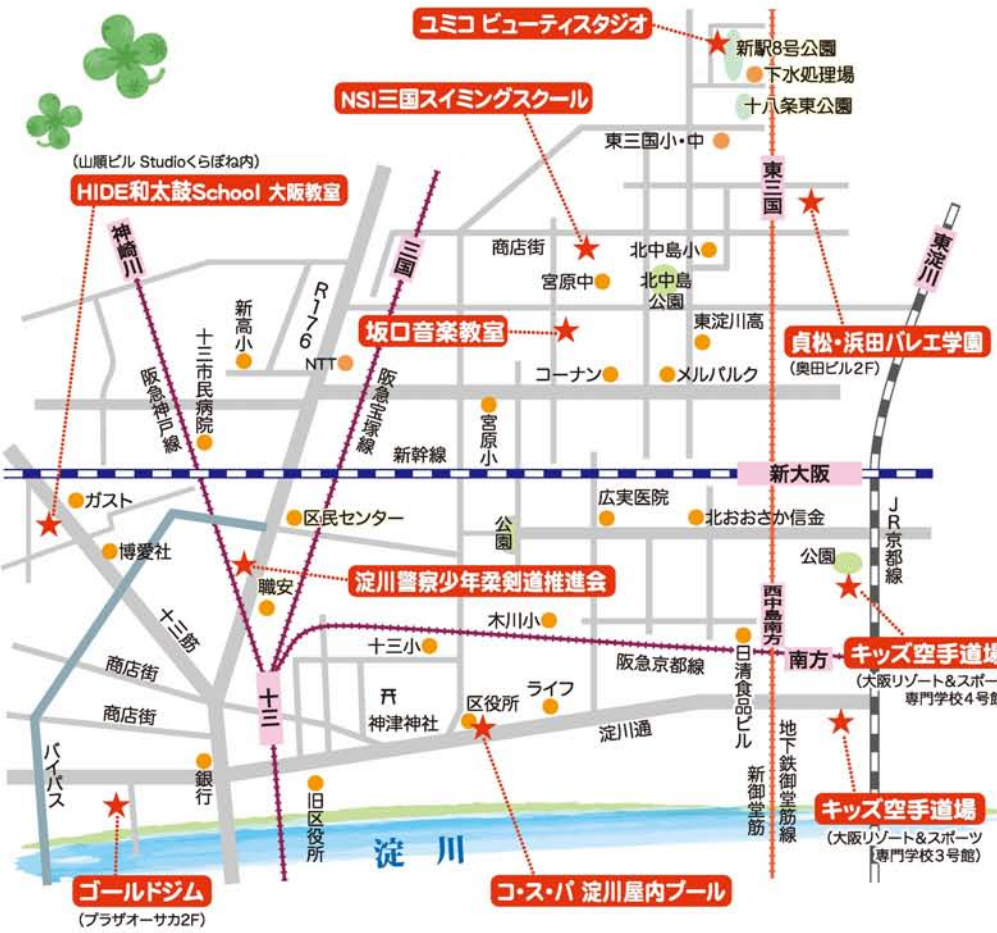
ユミコ ビューティスタジオ
新駅8号公園
下水処理場
十八条東公園
NSI三国スイミングスクール
東三国小・中
(山順ビル Studioくらぽね内)
HIDE和太鼓School 大阪教室
東三国
東淀川
神崎川
三国
商店街
北中島小
宮原中
北中島公園
R176
新高小
坂口音楽教室
東淀川高
貞松・浜田バレエ学園
(奥田ビル2F)
十三市民病院
NTT
コーナン
メルパルク
阪急神戸線
阪急宝塚線
宮原小
新幹線
新大阪
ガスト
区民センター
広実医院
北おおさか信金
公園
JR京都線
博愛社
公園
淀川警察少年柔剣道推進会
職安
十三筋
木川小
西中島南方
キッズ空手道場
十三小
南方
(大阪リゾート&スポー専門学校4号館
商店街
阪急京都線
ライフ
十三
商店街
神津神社
区役所
日清食品ビル
淀川通
地下鉄御堂筋線
バイパス
銀行
新御堂筋
旧区役所
キッズ空手道場
(大阪リゾート&スポーツ専門学校3号館)
淀 川
ゴールドジム
(プラザオーサカ2F)
コ・ス・パ 淀川屋内プール